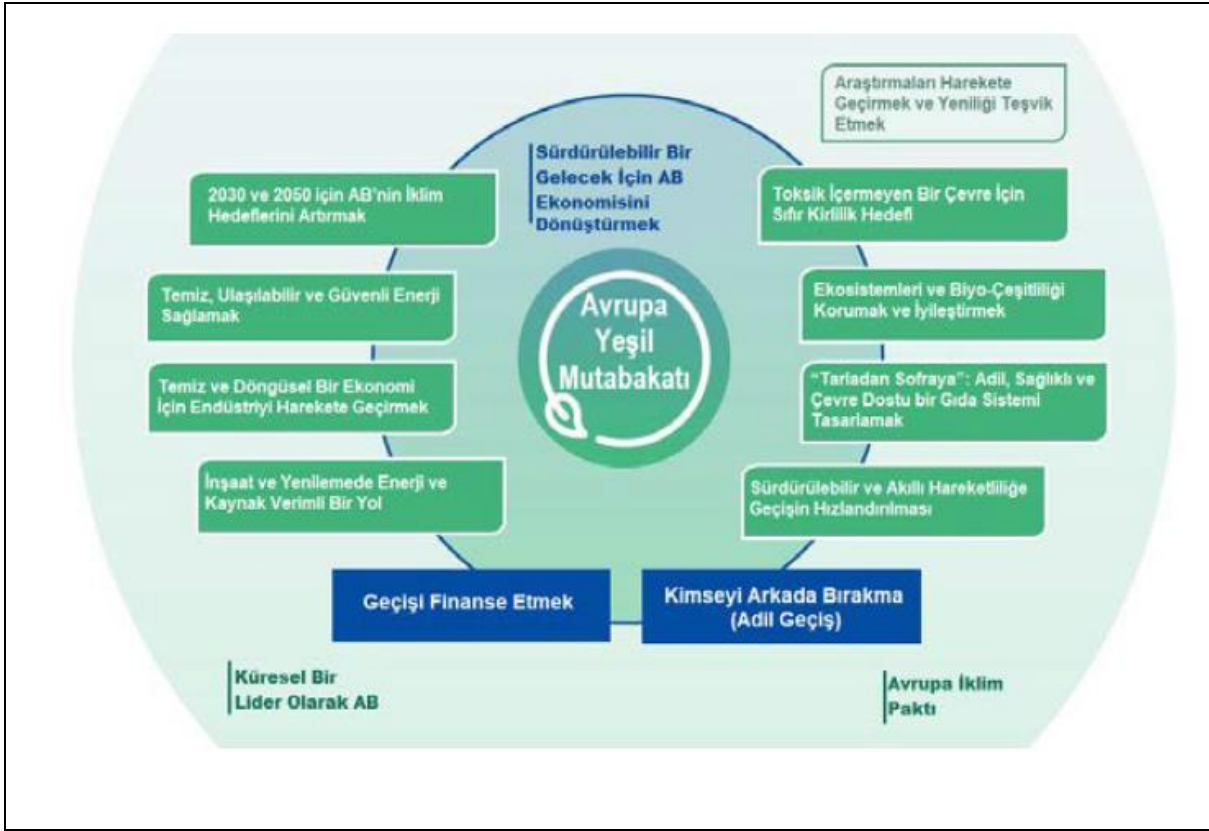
Araştırmaları Harekete Geçirmek ve Yeniliği Teşvik Etmek

Sürdürülebilir Bir Gelecek İçin AB Ekonomisini Dönüştürmek

2030 ve 2050 için AB'nin İklim Hedeflerini Artırmak

Toksik İçermeyen Bir Çevre İçin Sıfır Kirlilik Hedefi

Temiz, Ulaşılabilir ve Güvenli Enerji Sağlamak

Avrupa Yeşil Mutabakatı

Ekosistemleri ve Biyo-Çeşitliliği Korumak ve İyileştirmek

Temiz ve Döngüsel Bir Ekonomi İçin Endüstriyi Harekete Geçirmek

"Tarladan Sofraya": Adil, Sağlıklı ve Çevre Dostu bir Gıda Sistemi Tasarlamak

İnşaat ve Yenilemede Enerji ve Kaynak Verimli Bir Yol

Sürdürülebilir ve Akıllı Hareketliliğe Geçişin Hızlandırılması

Geçişi Finanse Etmek

Kimseyi Arkada Bırakma (Adil Geçiş)

Küresel Bir Lider Olarak AB

Avrupa İklim Paktı